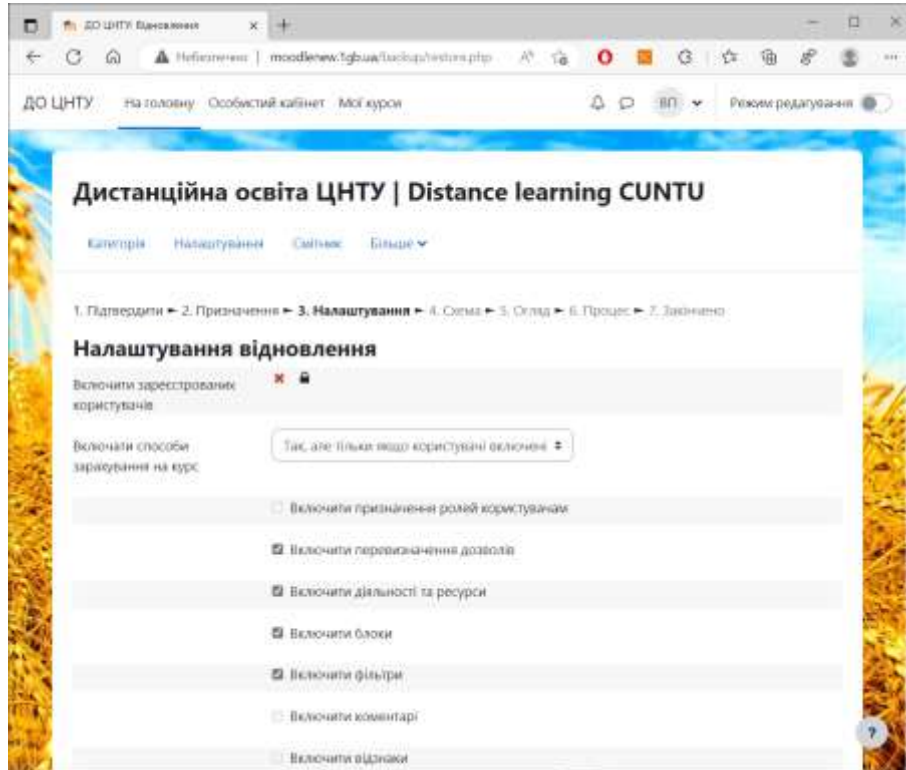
ДО ЦНТУ: Відновлення

Небезпечно | moodlenew.fgb.ua/backup/restore.php

ДО ЦНТУ На головну Особистий кабінет Мої курси

ВП

Режим редагування

Дистанційна освіта ЦНТУ | Distance learning CUNTU

Категорія Налаштування Світлик Більше

1. Підтвердити ► 2. Призначення ► 3. Налаштування ► 4. Схема ► 5. Огляд ► 6. Процес ► 7. Закінчено

Налаштування відновлення

Включити зареєстрованих користувачів

Включати способи зарахування на курс

Так, але тільки якщо користувачі включені

Включити призначення ролей користувачам

Включити перевизначення дозволів

Включити діяльності та ресурси

Включити блоки

Включити фільтри

Включити коментарі

Включити відзнаки

?